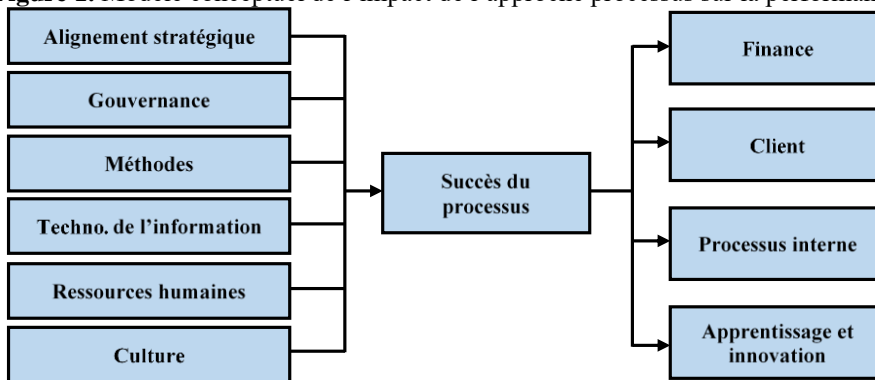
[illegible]igure 2. Modèle conceptuel de l'impact de l'approche processus sur la performan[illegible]

Alignement stratégique

Gouvernance

Méthodes

Techno. de l'information

Ressources humaines

Culture

Succès du processus

Finance

Client

Processus interne

Apprentissage et innovation